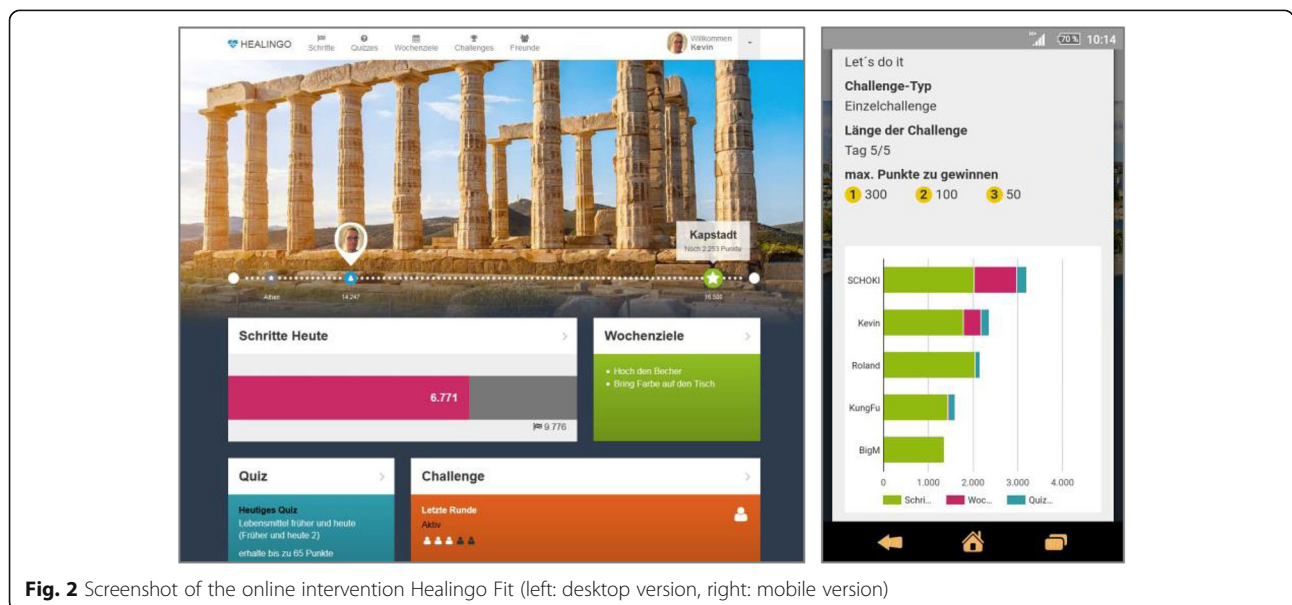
HEALINGO Schritte Quizzes Wochenziele Challenges Freunde Willkommen Kevin

Kapstadt
Noch 2.253 Punkte

Athen 14.247 16.500

Schritte Heute >

6.771

9.776

Wochenziele >

• Hoch den Becher
• Bring Farbe auf den Tisch

Quiz >

Heutiges Quiz
Lebensmittel früher und heute (Früher und heute 2)

erhalte bis zu 65 Punkte

Challenge >

Letzte Runde
Aktiv

70 % 10:14

Let´s do it

Challenge-Typ
Einzelchallenge

Länge der Challenge
Tag 5/5

max. Punkte zu gewinnen
1 300 2 100 3 50

SCHOKI
Kevin
Roland
KungFu
BigM

0 1.000 2.000 3.000 4.000

Schri... Woc... Quiz...

Fig. 2 Screenshot of the online intervention Healingo Fit (left: desktop version, right: mobile version)